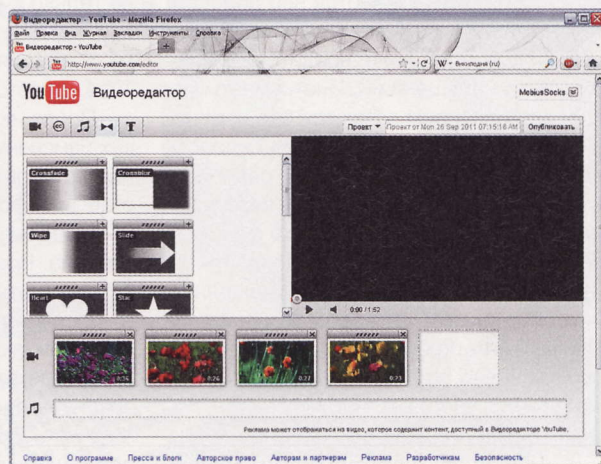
Видеоредактор - YouTube - Mozilla Firefox

Файл Правка Вид Журнал Закладки Инструменты Справка

Видеоредактор - YouTube

http://www.youtube.com/editor

W Википедия (ru)

YouTube Видеоредактор

MobiusSocks

Проект Проект от Mon 26 Sep 2011 07:15:16 AM Опубликовать

Crossfade

Crossblur

Wipe

Slide

Heart

Star

0:00 / 1:52

0:26

0:24

0:27

0:23

Реклама может отображаться на видео, которое содержит контент, доступный в Видеоредакторе YouTube.

Справка О программе Пресса и блоги Авторское право Авторам и партнерам Реклама Разработчикам Безопасность